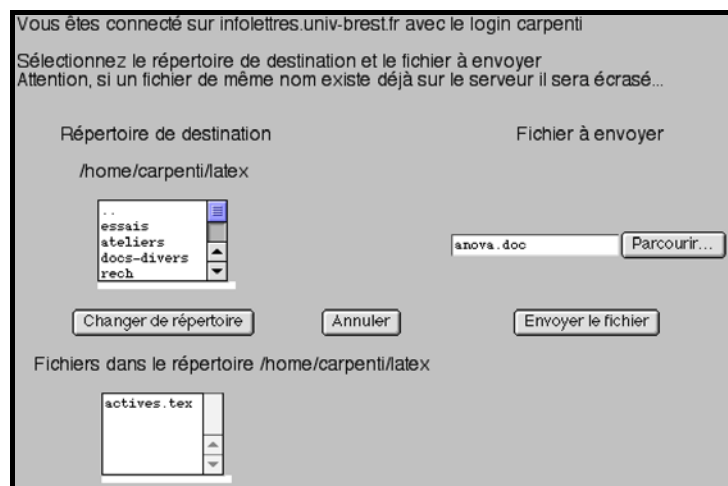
Vous êtes connecté sur infolettres.univ-brest.fr avec le login carpenti

Sélectionnez le répertoire de destination et le fichier à envoyer
Attention, si un fichier de même nom existe déjà sur le serveur il sera écrasé...

Répertoire de destination

/home/carpenti/latex

..
essais
ateliers
docs-divers
rech

Fichier à envoyer

anova.doc

Parcourir...

Changer de répertoire

Annuler

Envoyer le fichier

Fichiers dans le répertoire /home/carpenti/latex

actives.tex